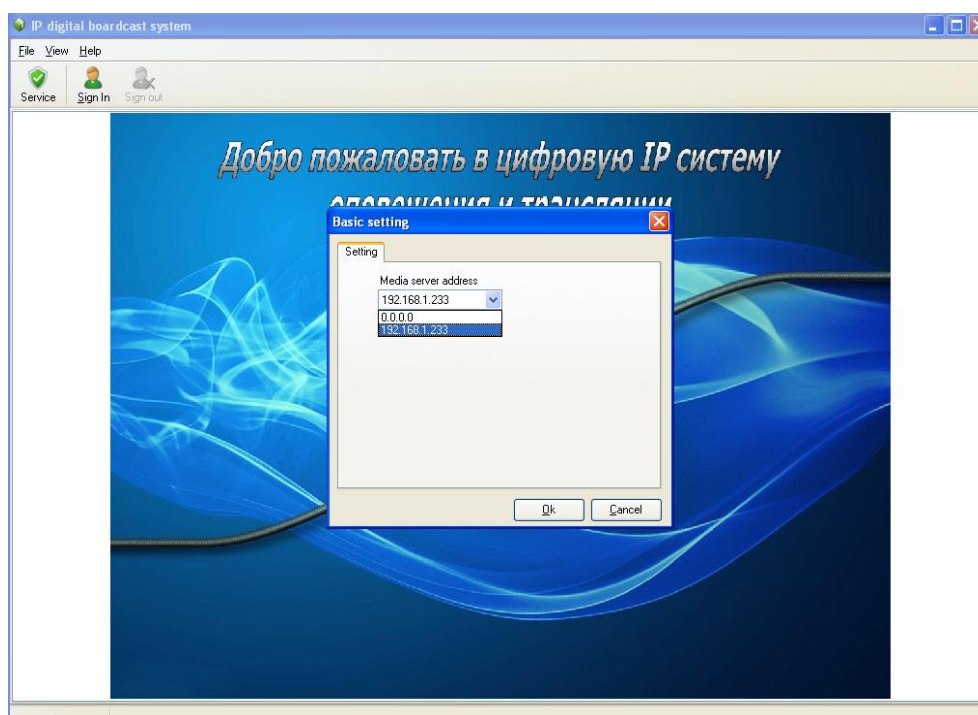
IP digital boardcast system

File View Help

Service Sign In Sign out

Добро пожаловать в цифровую IP систему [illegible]

Basic setting

Setting

Media server address

192.168.1.233

0.0.0.0

192.168.1.233

Ok Cancel